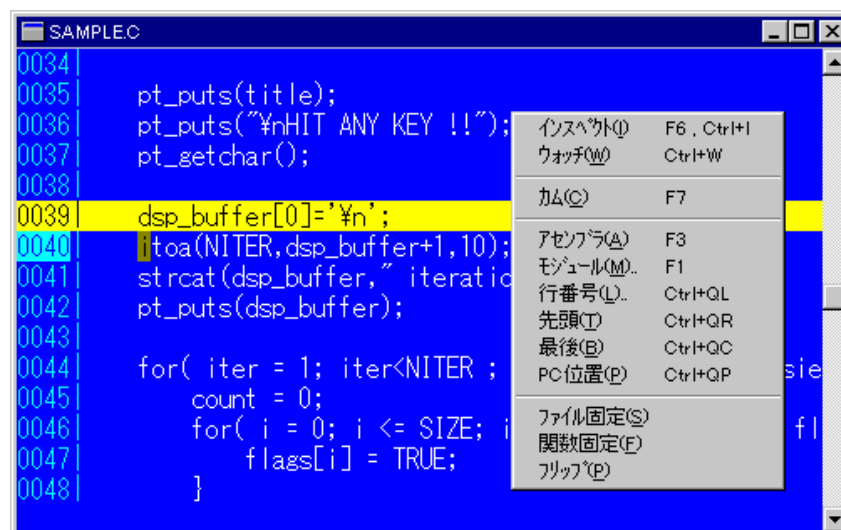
SAMPLE.C

0034|
0035|    pt_puts(title);
0036|    pt_puts("¥nHIT ANY KEY !!");
0037|    pt_getchar();
0038|
0039|    dsp_buffer[0]='¥n';
0040|    itoa(NITER,dsp_buffer+1,10);
0041|    strcat(dsp_buffer," iteratic
0042|    pt_puts(dsp_buffer);
0043|
0044|    for( iter = 1; iter<NITER ;    sie
0045|        count = 0;
0046|        for( i = 0; i <= SIZE; i    fl
0047|            flags[i] = TRUE;
0048|        }

| | |
|---|---|
| インスペクト(I) | F6 , Ctrl+I |
| ウォッチ(W) | Ctrl+W |
| カム(C) | F7 |
| アセンブラ(A) | F3 |
| モジュール(M).. | F1 |
| 行番号(L).. | Ctrl+QL |
| 先頭(T) | Ctrl+QR |
| 最後(B) | Ctrl+QC |
| PC位置(P) | Ctrl+QP |
| ファイル固定(S) | |
| 関数固定(F) | |
| フリップ(P) | |